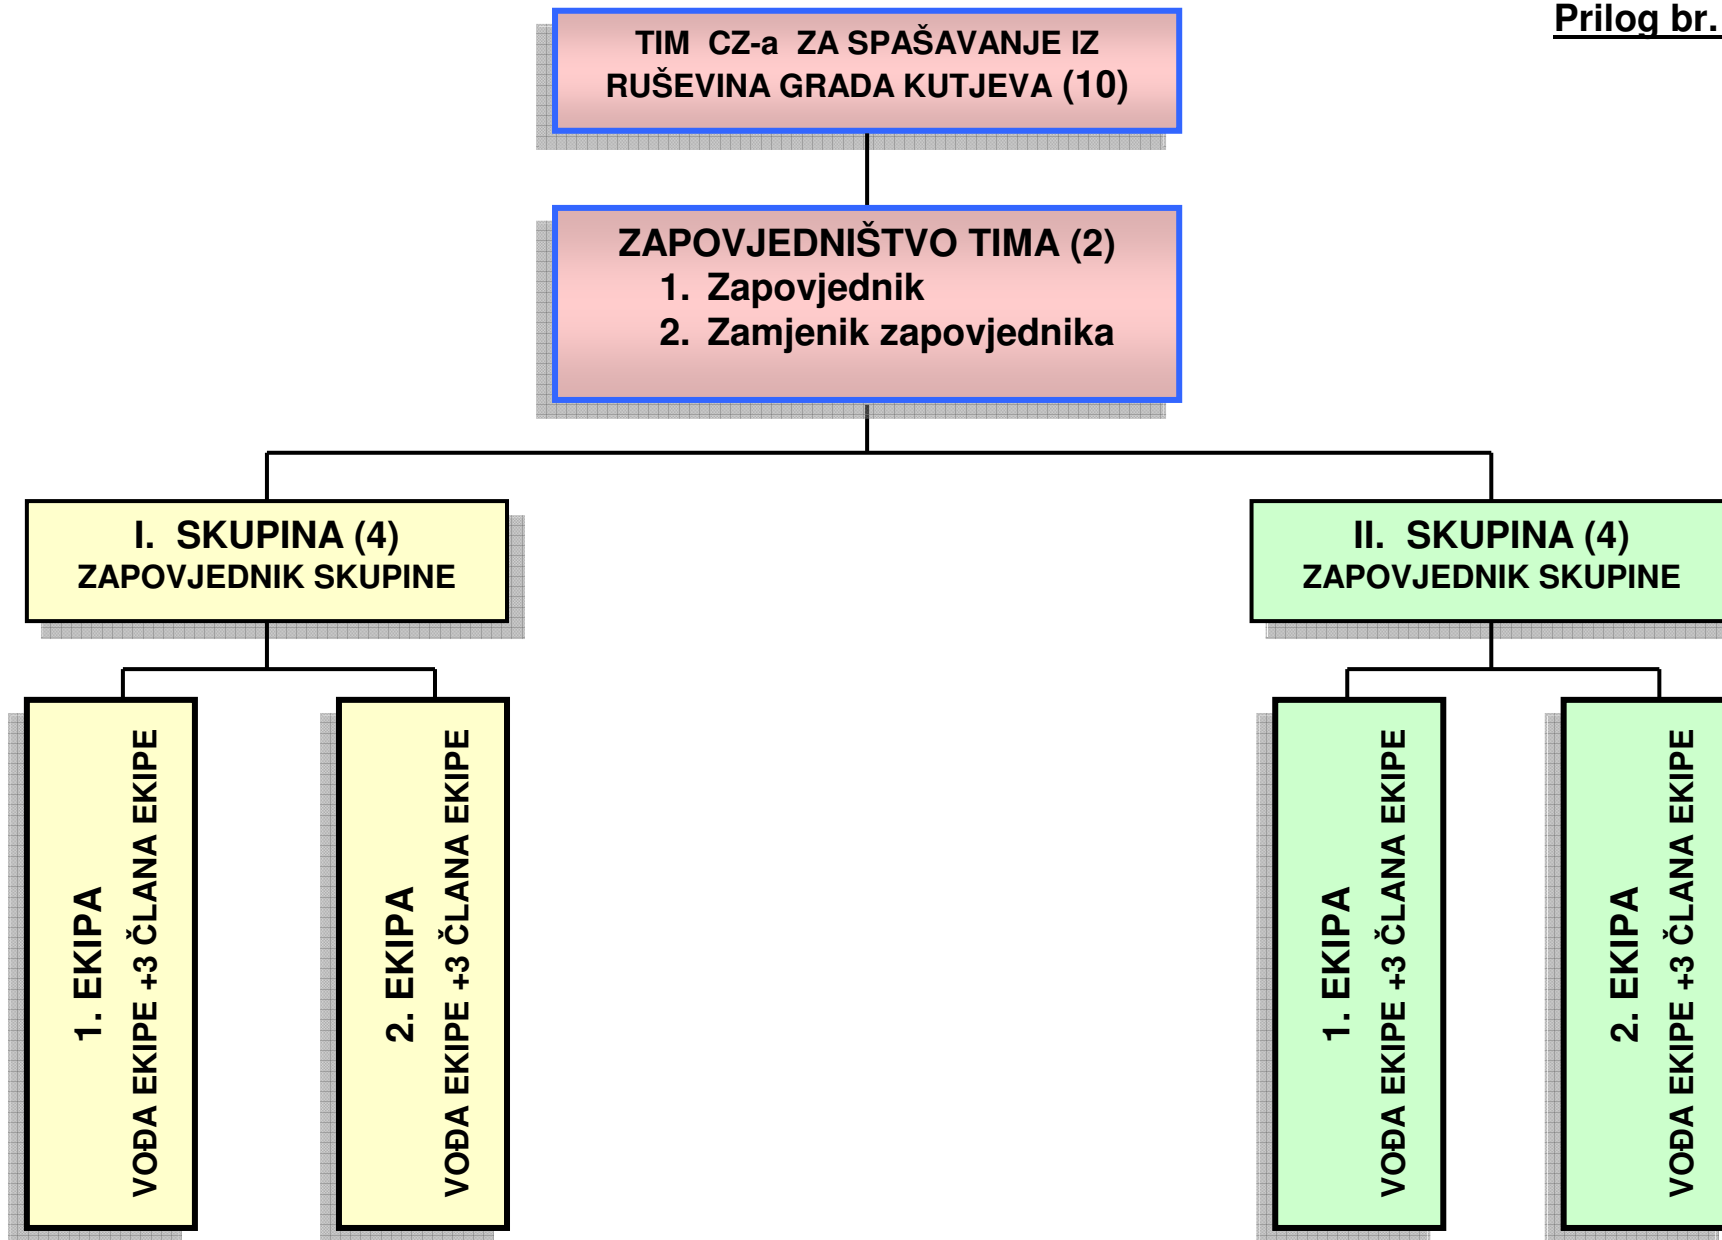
Prilog br.

TIM CZ-a ZA SPAŠAVANJE IZ RUŠEVINA GRADA KUTJEVA (10)

ZAPOVJEDNIŠTVO TIMA (2)
1. Zapovjednik
2. Zamjenik zapovjednika

I. SKUPINA (4)
ZAPOVJEDNIK SKUPINE

1. EKIPA
VOĐA EKIPE +3 ČLANA EKIPE

2. EKIPA
VOĐA EKIPE +3 ČLANA EKIPE

II. SKUPINA (4)
ZAPOVJEDNIK SKUPINE

1. EKIPA
VOĐA EKIPE +3 ČLANA EKIPE

2. EKIPA
VOĐA EKIPE +3 ČLANA EKIPE